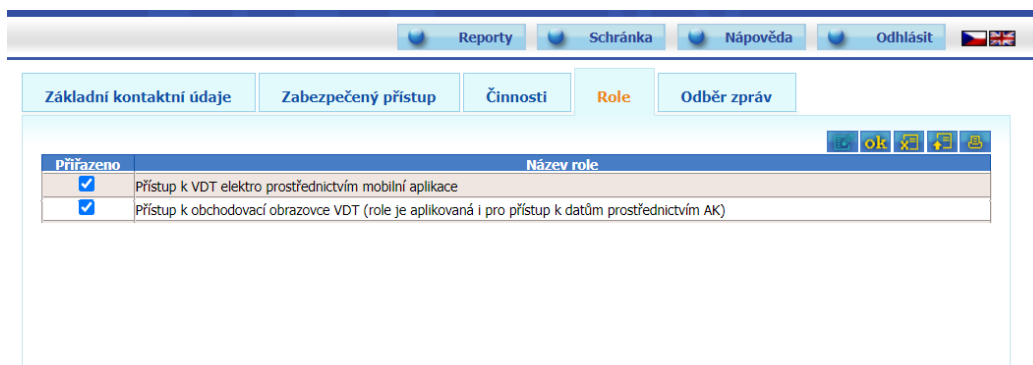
Reporty Schránka Nápověda Odhlásit

Základní kontaktní údaje | Zabezpečený přístup | Činnosti | Role | Odběr zpráv

ok

| Přiřazeno | Název role |
|---|---|
| ☑ | Přístup k VDT elektro prostřednictvím mobilní aplikace |
| ☑ | Přístup k obchodovací obrazovce VDT (role je aplikovaná i pro přístup k datům prostřednictvím AK) |